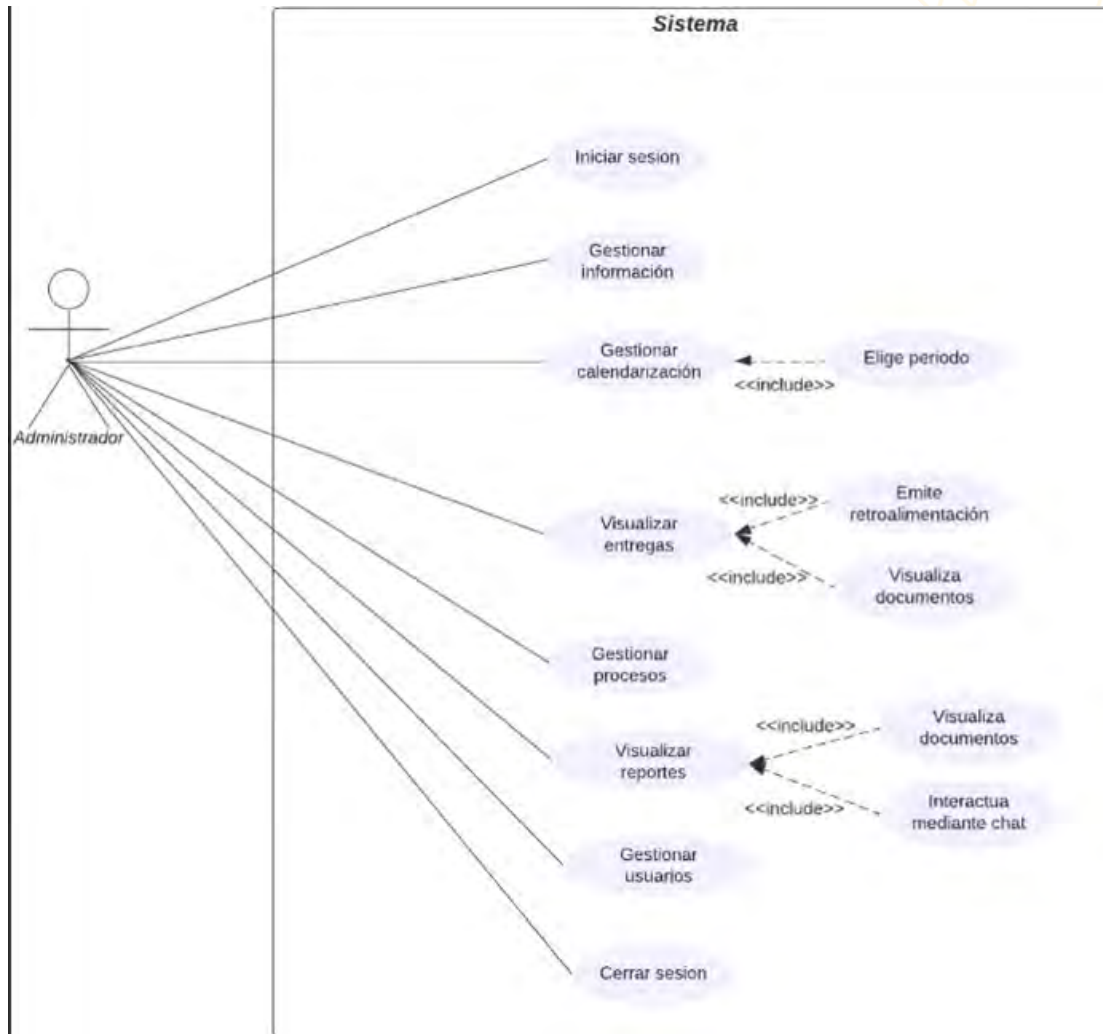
Sistema

Administrador

Iniciar sesion

Gestionar información

Gestionar calendarización

<<include>>

Elige periodo

Visualizar entregas

<<include>>

Emite retroalimentación

<<include>>

Visualiza documentos

Gestionar procesos

Visualizar reportes

<<include>>

Visualiza documentos

<<include>>

Interactua mediante chat

Gestionar usuarios

Cerrar sesion